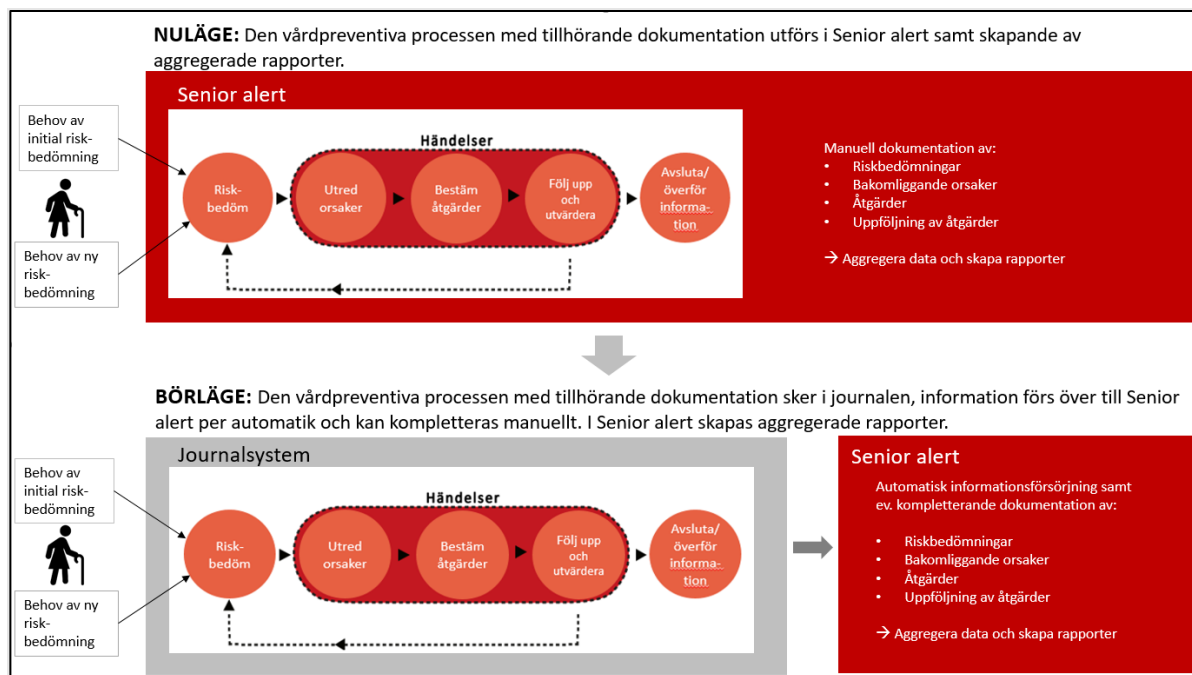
**NULÄGE:** Den vårdpreventiva processen med tillhörande dokumentation utförs i Senior alert samt skapande av aggregerade rapporter.

Senior alert

Behov av initial riskbedömning

Behov av ny riskbedömning

Händelser

Riskbedöm

Utred orsaker

Bestäm åtgärder

Följ upp och utvärdera

Avsluta/överför information

Manuell dokumentation av:
- Riskbedömningar
- Bakomliggande orsaker
- Åtgärder
- Uppföljning av åtgärder

→ Aggregera data och skapa rapporter

**BÖRLÄGE:** Den vårdpreventiva processen med tillhörande dokumentation sker i journalen, information förs över till Senior alert per automatik och kan kompletteras manuellt. I Senior alert skapas aggregerade rapporter.

Journalsystem

Behov av initial riskbedömning

Behov av ny riskbedömning

Händelser

Riskbedöm

Utred orsaker

Bestäm åtgärder

Följ upp och utvärdera

Avsluta/överför information

Senior alert

Automatisk informationsförsörjning samt ev. kompletterande dokumentation av:

- Riskbedömningar
- Bakomliggande orsaker
- Åtgärder
- Uppföljning av åtgärder

→ Aggregera data och skapa rapporter